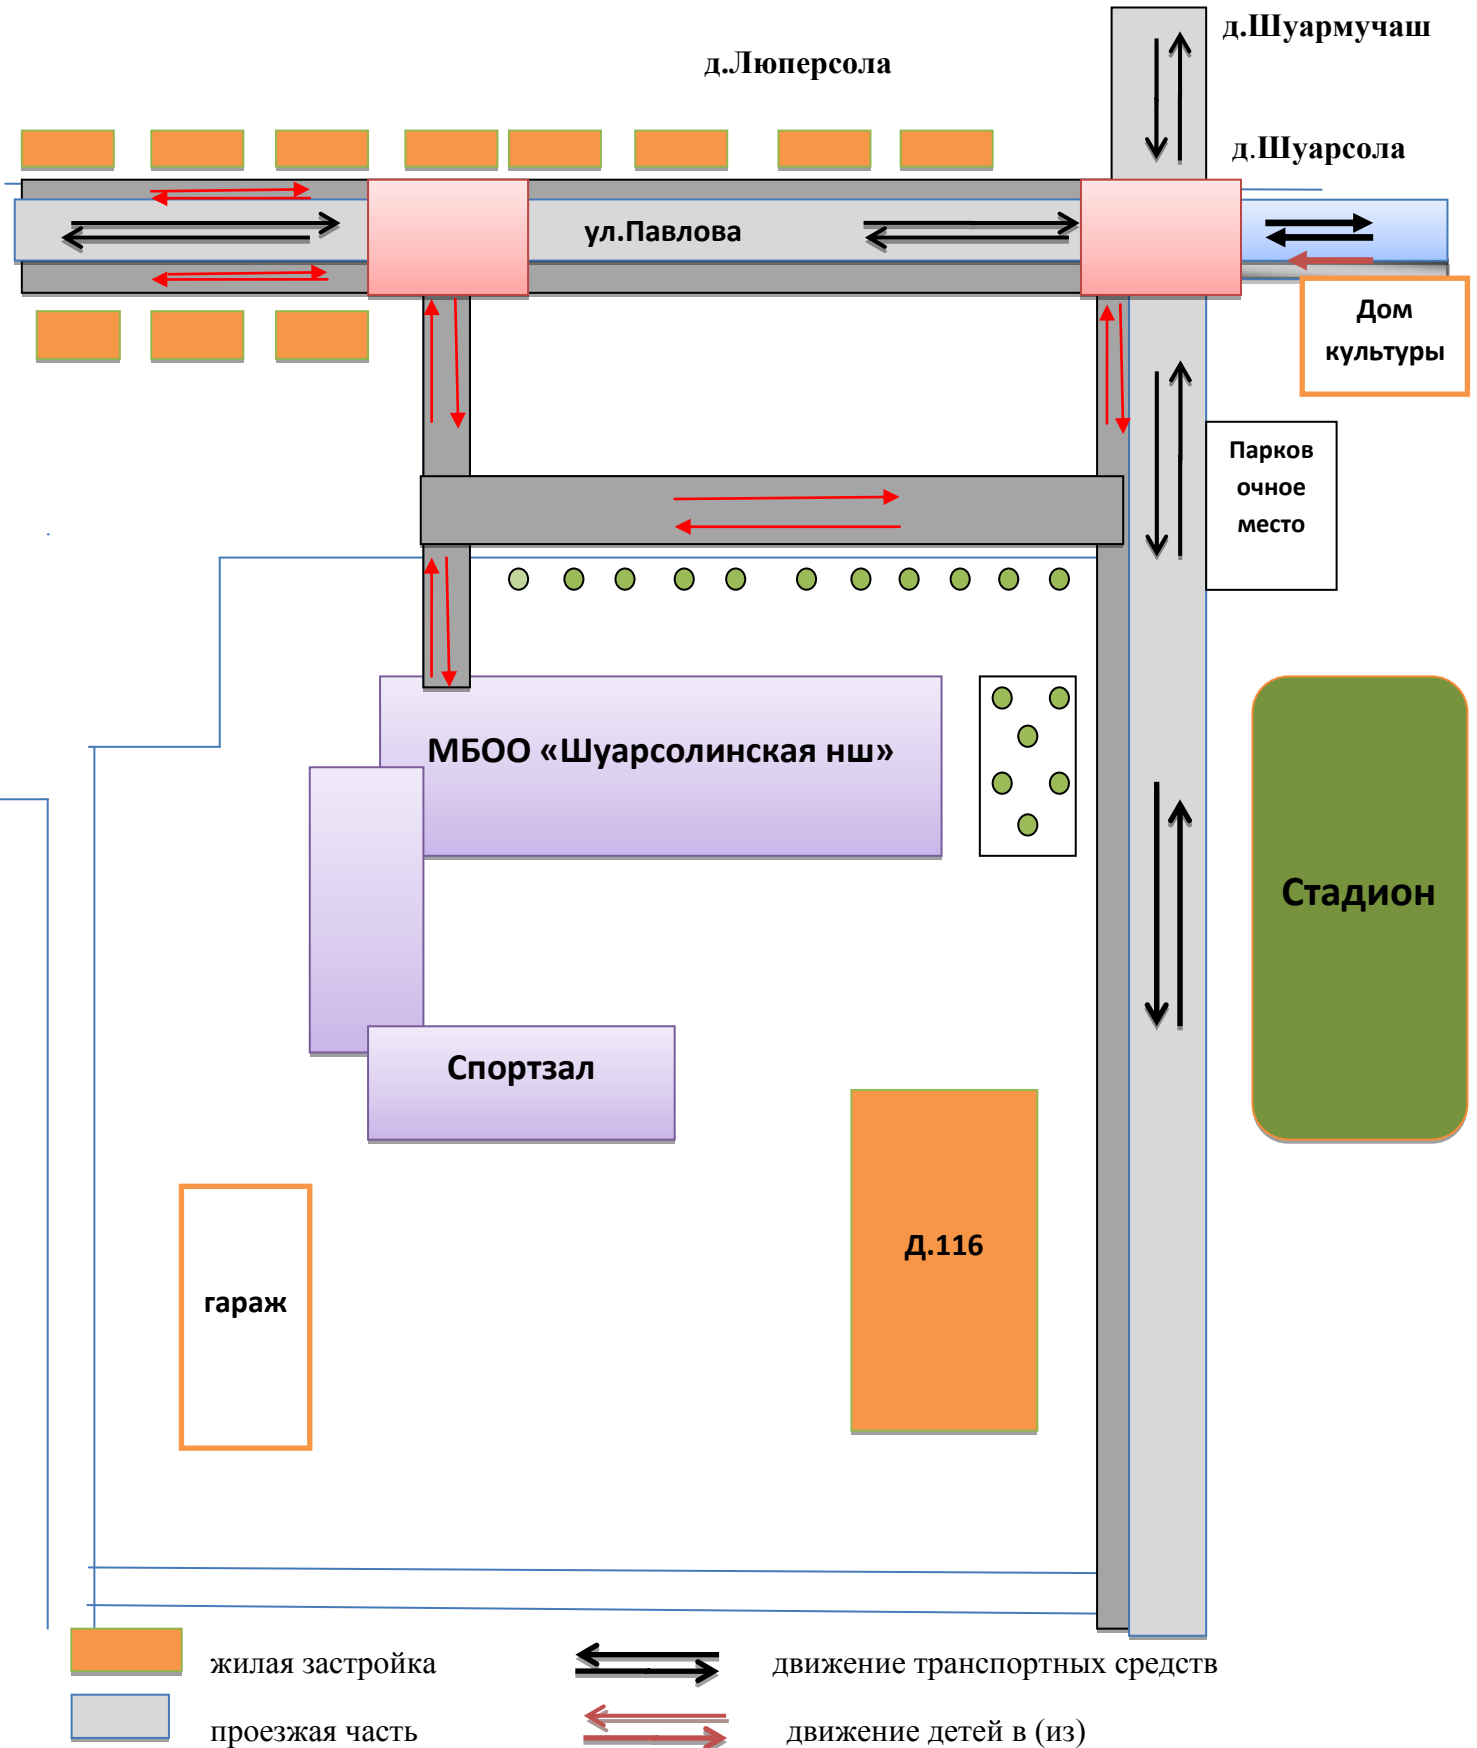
д.Шуармучаш

д.Люперсола

д.Шуарсола

ул.Павлова

Дом культуры

Парков очное место

МБОО «Шуарсолинская нш»

Стадион

Спортзал

гараж

Д.116

жилая застройка

движение транспортных средств

проезжая часть

движение детей в (из)